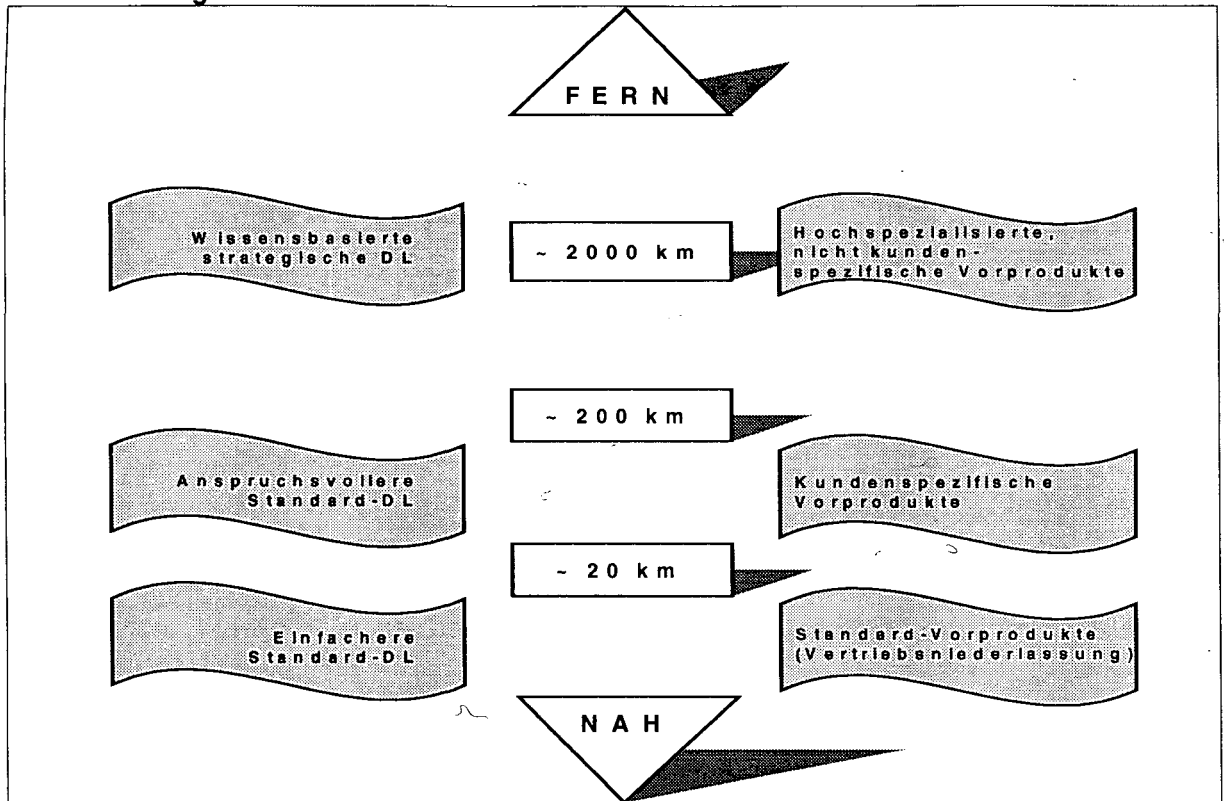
FERN

Wissensbasierte strategische DL

~ 2000 km

Hochspezialisierte, nicht kundenspezifische Vorprodukte

~ 200 km

Anspruchsvollere Standard-DL

Kundenspezifische Vorprodukte

~ 20 km

Einfachere Standard-DL

Standard-Vorprodukte (Vertriebsniederlassung)

NAH